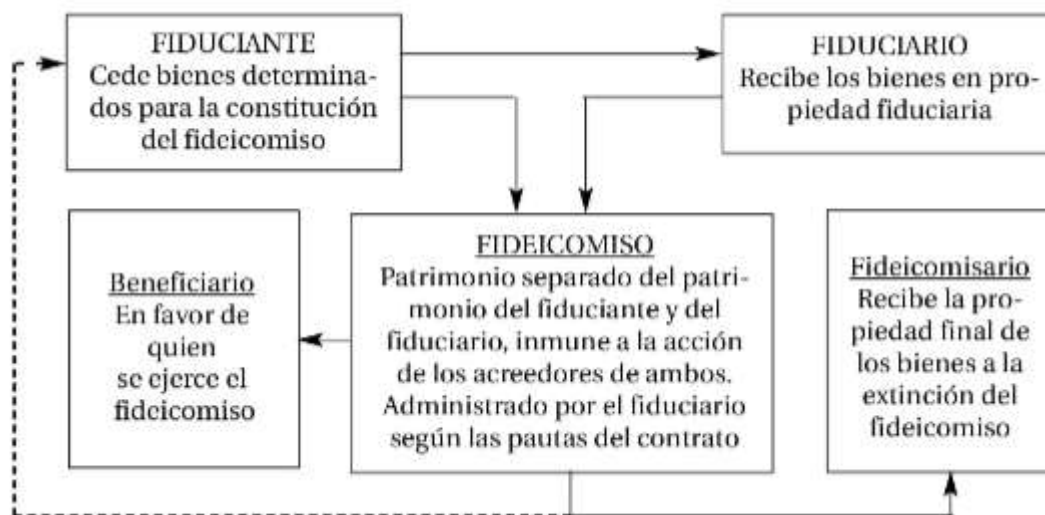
FIDUCIANTE
Cede bienes determinados para la constitución del fideicomiso

FIDUCIARIO
Recibe los bienes en propiedad fiduciaria

Beneficiario
En favor de quien se ejerce el fideicomiso

FIDEICOMISO
Patrimonio separado del patrimonio del fiduciante y del fiduciario, inmune a la acción de los acreedores de ambos. Administrado por el fiduciario según las pautas del contrato

Fideicomisario
Recibe la propiedad final de los bienes a la extinción del fideicomiso